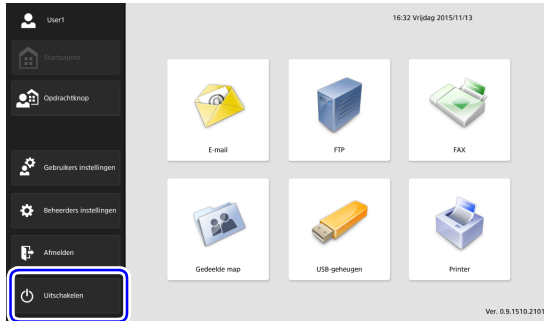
User1

Startpagina

Opdrachtknop

Gebruikers instellingen

Beheerders instellingen

Afmelden

Uitschakelen

16:32 Vrijdag 2015/11/13

E-mail

FTP

FAX

Gedeelde map

USB-geheugen

Printer

Ver. 0.9.1510.2101